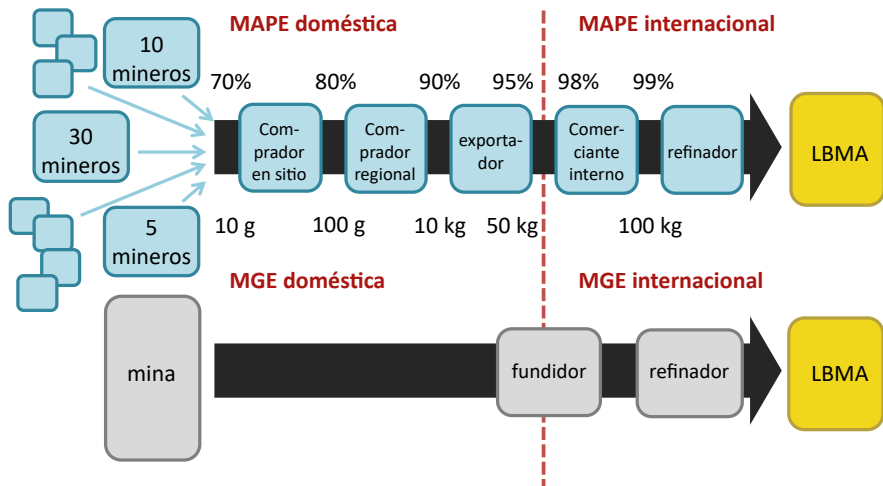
MAPE doméstica

MAPE internacional

10 mineros

30 mineros

5 mineros

70%

80%

90%

95%

98%

99%

Comprador en sitio

Comprador regional

exportador

Comerciante interno

refinador

LBMA

10 g

100 g

10 kg

50 kg

100 kg

MGE doméstica

MGE internacional

mina

fundidor

refinador

LBMA